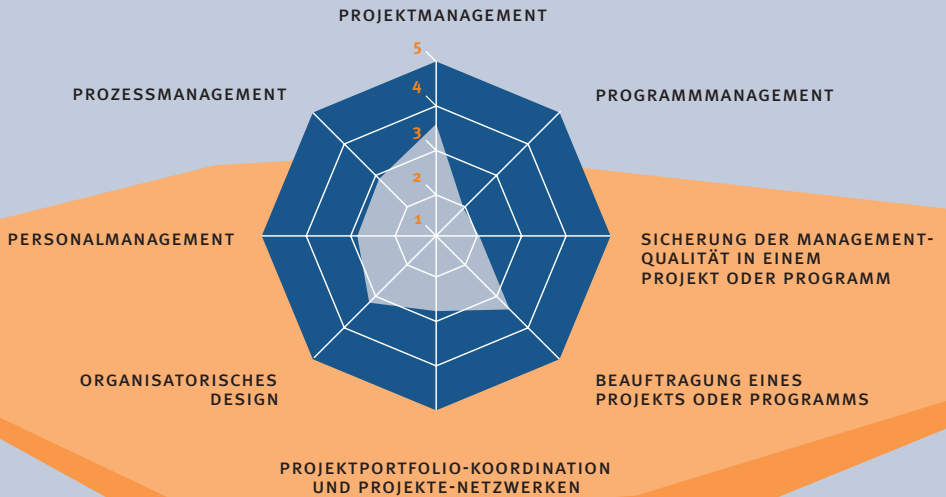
PROJEKTMANAGEMENT

5
4
3
2
1

PROZESSMANAGEMENT

PROGRAMMMANAGEMENT

PERSONALMANAGEMENT

SICHERUNG DER MANAGEMENT-QUALITÄT IN EINEM PROJEKT ODER PROGRAMM

ORGANISATORISCHES DESIGN

BEAUFTRAGUNG EINES PROJEKTS ODER PROGRAMMS

PROJEKTPORTFOLIO-KOORDINATION UND PROJEKTE-NETZWERKEN